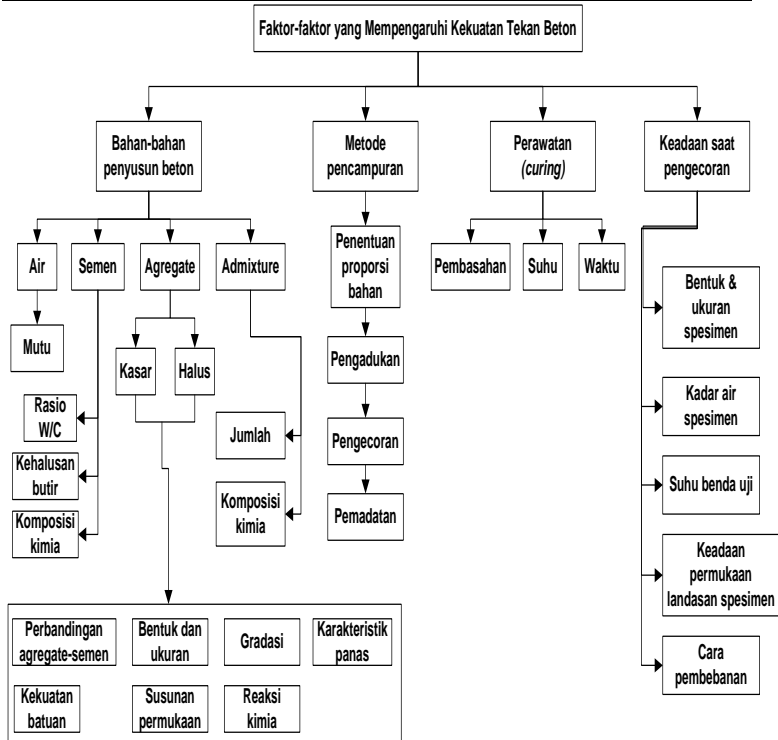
Faktor-faktor yang Mempengaruhi Kekuatan Tekan Beton

Bahan-bahan penyusun beton

Metode pencampuran

Perawatan *(curing)*

Keadaan saat pengecoran

Air

Semen

Agregate

Admixture

Mutu

Kasar

Halus

Rasio W/C

Kehalusan butir

Komposisi kimia

Jumlah

Komposisi kimia

Perbandingan agregate-semen

Bentuk dan ukuran

Gradasi

Karakteristik panas

Kekuatan batuan

Susunan permukaan

Reaksi kimia

Penentuan proporsi bahan

Pengadukan

Pengecoran

Pemadatan

Pembasahan

Suhu

Waktu

Bentuk & ukuran spesimen

Kadar air spesimen

Suhu benda uji

Keadaan permukaan landasan spesimen

Cara pembebanan